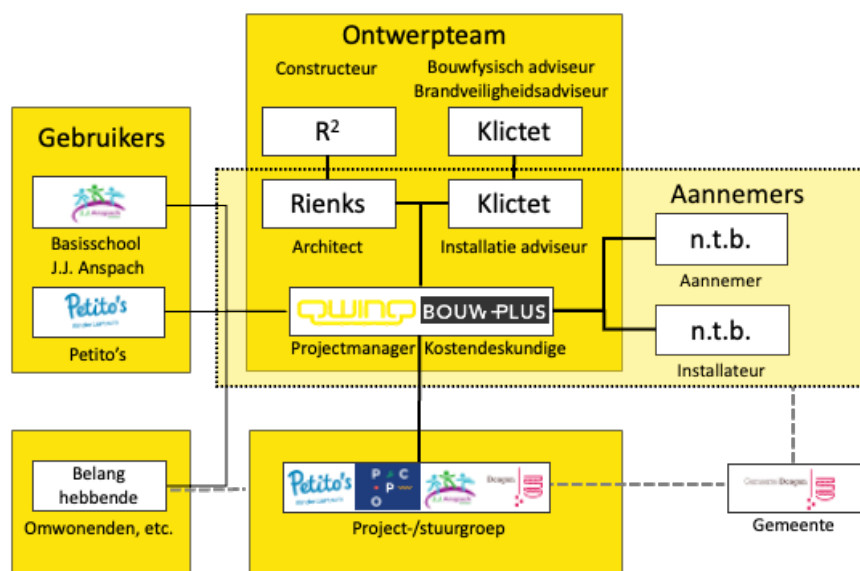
Ontwerpteam

Constructeur

Bouwfysisch adviseur
Brandveiligheidsadviseur

$R^2$

Klictet

Gebruikers

J.J. Anspach

Basisschool
J.J. Anspach

Rienks

Architect

Klictet

Installatie adviseur

Aannemers

n.t.b.

Aannemer

Petito's

Petito's

qwing

BOUW PLUS

Projectmanager Kostendeskundige

n.t.b.

Installateur

Belang hebbende

Omwonenden, etc.

Petito's

P C O P W

J.J. Anspach

Dongen

Project-/stuurgroep

Gemeente Dongen

Gemeente